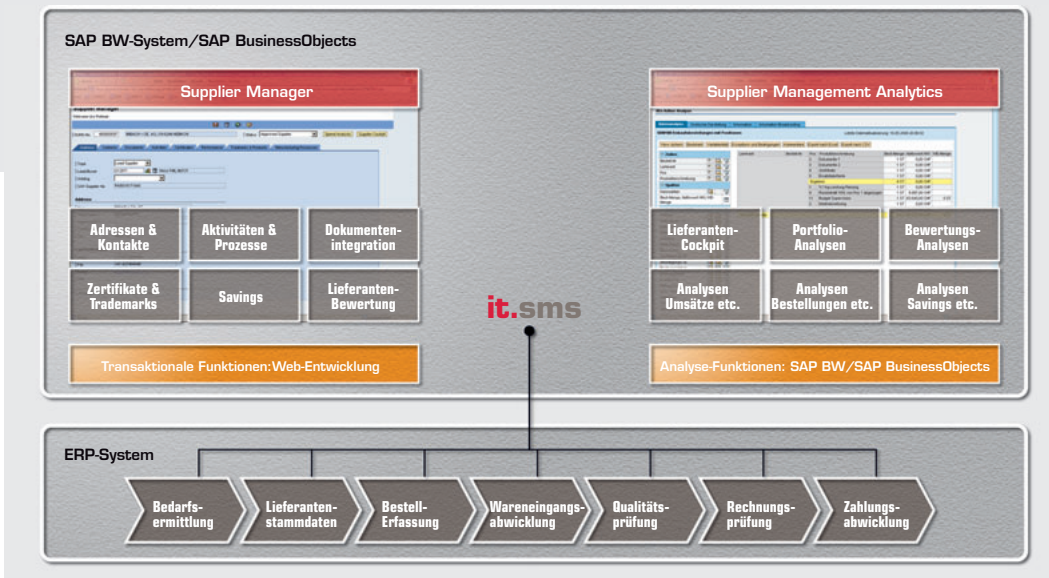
SAP BW-System/SAP BusinessObjects

Supplier Manager

Adressen & Kontakte

Aktivitäten & Prozesse

Dokumentenintegration

Zertifikate & Trademarks

Savings

Lieferanten-Bewertung

Transaktionale Funktionen:Web-Entwicklung

Supplier Management Analytics

Lieferanten-Cockpit

Portfolio-Analysen

Bewertungs-Analysen

Analysen Umsätze etc.

Analysen Bestellungen etc.

Analysen Savings etc.

Analyse-Funktionen: SAP BW/SAP BusinessObjects

it.sms

ERP-System

Bedarfsermittlung

Lieferantenstammdaten

Bestell-Erfassung

Wareneingangsabwicklung

Qualitätsprüfung

Rechnungsprüfung

Zahlungsabwicklung